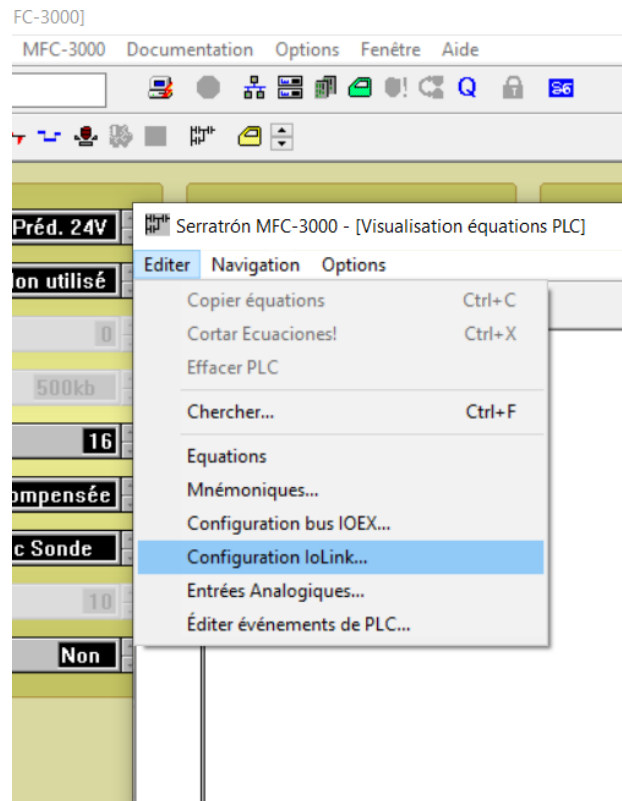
FC-3000]

MFC-3000 Documentation Options Fenêtre Aide

Préd. 24V
Non utilisé
0
500kb
16
ompensée
c Sonde
10
Non

Serratrón MFC-3000 - [Visualisation équations PLC]

Editer Navigation Options

Copier équations Ctrl+C
Cortar Ecuaciones! Ctrl+X
Effacer PLC
Chercher... Ctrl+F
Equations
Mnémoniques...
Configuration bus IOEX...
Configuration IoLink...
Entrées Analogiques...
Éditer événements de PLC...